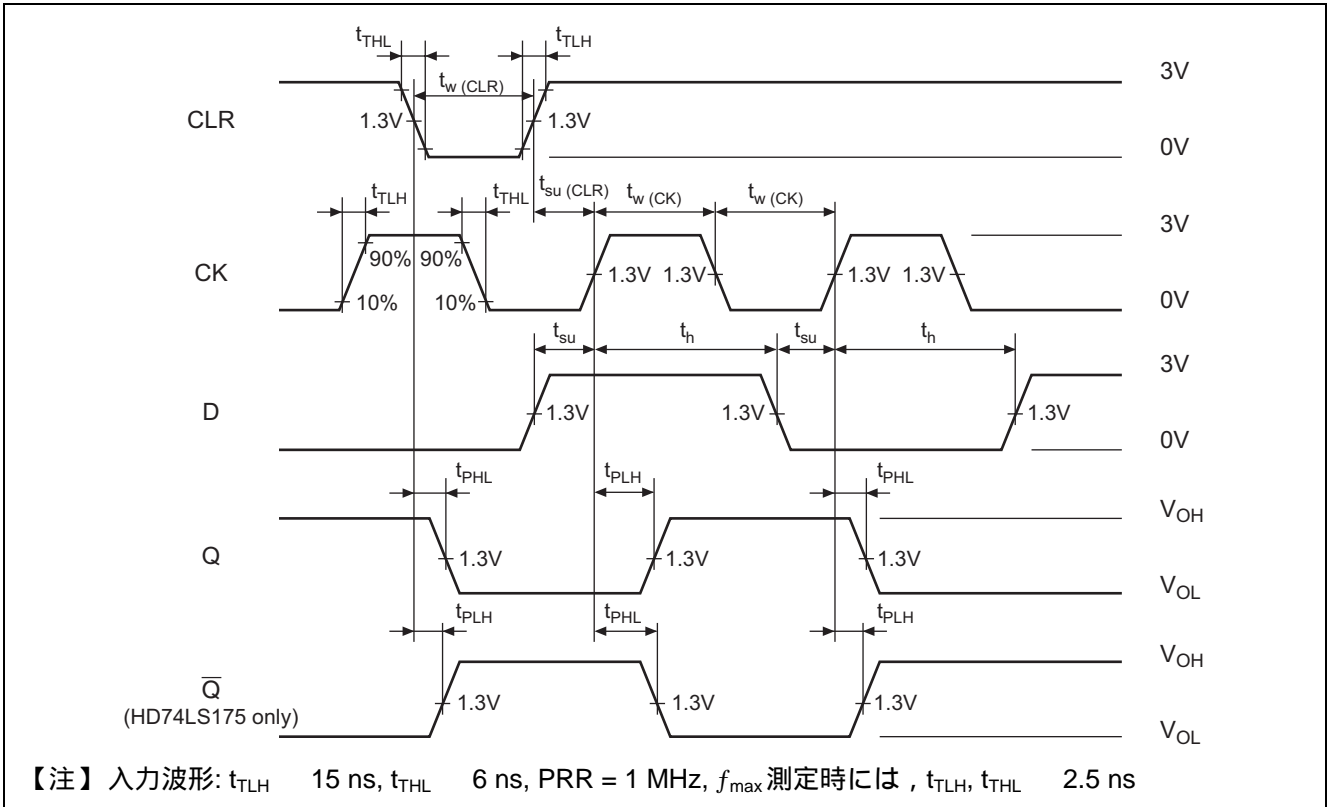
$t_{THL}$ $t_{TLH}$

$t_{w\ (CLR)}$

3V

CLR

1.3V 1.3V

0V

$t_{TLH}$ $t_{THL}$ $t_{su\ (CLR)}$ $t_{w\ (CK)}$ $t_{w\ (CK)}$

3V

90% 90%

CK

1.3V 1.3V 1.3V 1.3V

10% 10%

0V

$t_{su}$ $t_h$ $t_{su}$ $t_h$

3V

D

1.3V 1.3V 1.3V

0V

$t_{PHL}$ $t_{PLH}$ $t_{PHL}$

$V_{OH}$

Q

1.3V 1.3V 1.3V

$V_{OL}$

$t_{PLH}$ $t_{PHL}$ $t_{PLH}$

$V_{OH}$

$\overline{Q}$
(HD74LS175 only)

1.3V 1.3V 1.3V

$V_{OL}$

【注】 入力波形: $t_{TLH}$ 15 ns, $t_{THL}$ 6 ns, PRR = 1 MHz, $f_{max}$測定時には , $t_{TLH}$, $t_{THL}$ 2.5 ns